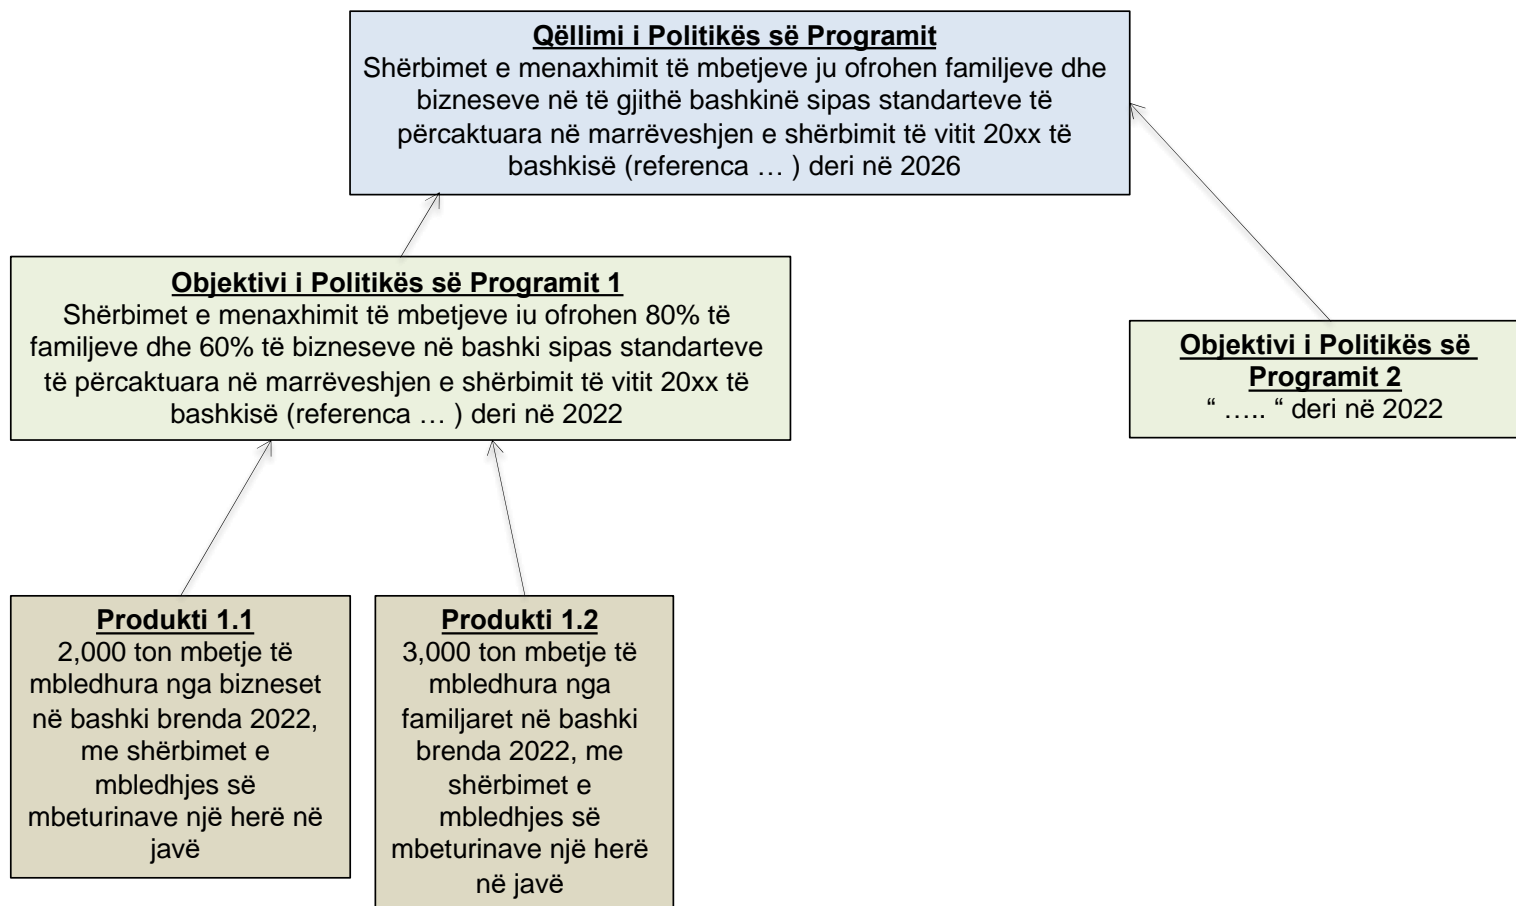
Qëllimi i Politikës së Programit
Shërbimet e menaxhimit të mbetjeve ju ofrohen familjeve dhe bizneseve në të gjithë bashkinë sipas standarteve të përcaktuara në marrëveshjen e shërbimit të vitit 20xx të bashkisë (referenca … ) deri në 2026

Objektivi i Politikës së Programit 1
Shërbimet e menaxhimit të mbetjeve iu ofrohen 80% të familjeve dhe 60% të bizneseve në bashki sipas standarteve të përcaktuara në marrëveshjen e shërbimit të vitit 20xx të bashkisë (referenca … ) deri në 2022

Objektivi i Politikës së Programit 2
" ….. " deri në 2022

Produkti 1.1
2,000 ton mbetje të mbledhura nga bizneset në bashki brenda 2022, me shërbimet e mbledhjes së mbeturinave një herë në javë

Produkti 1.2
3,000 ton mbetje të mbledhura nga familjaret në bashki brenda 2022, me shërbimet e mbledhjes së mbeturinave një herë në javë